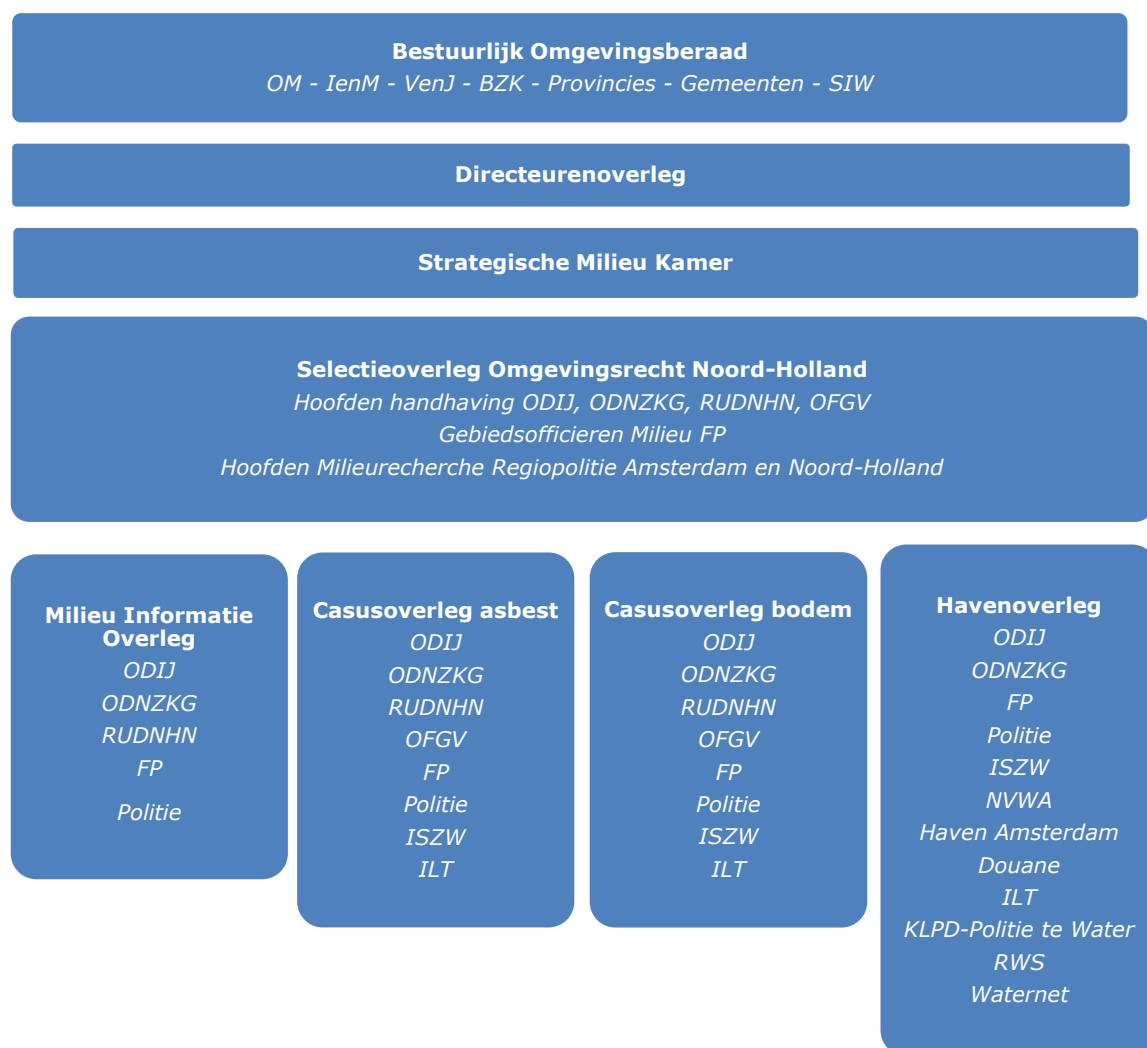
**Bestuurlijk Omgevingsberaad**
*OM - IenM - VenJ - BZK - Provincies - Gemeenten - SIW*

**Directeurenoverleg**

**Strategische Milieu Kamer**

**Selectieoverleg Omgevingsrecht Noord-Holland**
*Hoofden handhaving ODIJ, ODNZKG, RUDNHN, OFGV*
*Gebiedsofficieren Milieu FP*
*Hoofden Milieurecherche Regiopolitie Amsterdam en Noord-Holland*

**Milieu Informatie Overleg**
*ODIJ*
*ODNZKG*
*RUDNHN*
*FP*
*Politie*

**Casusoverleg asbest**
*ODIJ*
*ODNZKG*
*RUDNHN*
*OFGV*
*FP*
*Politie*
*ISZW*
*ILT*

**Casusoverleg bodem**
*ODIJ*
*ODNZKG*
*RUDNHN*
*OFGV*
*FP*
*Politie*
*ISZW*
*ILT*

**Havenoverleg**
*ODIJ*
*ODNZKG*
*FP*
*Politie*
*ISZW*
*NVWA*
*Haven Amsterdam*
*Douane*
*ILT*
*KLPD-Politie te Water*
*RWS*
*Waternet*